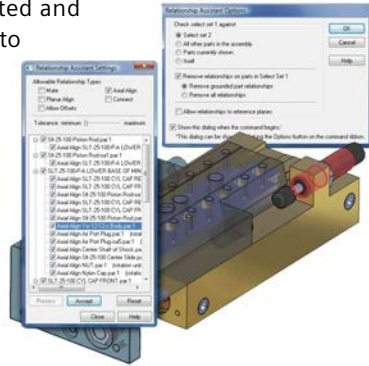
ted and
to

Relationship Assistant Options
Check select set 1 against
Select set 2
All other parts in the assembly
Parts currently shown
Itself
OK
Cancel
Help
Remove relationships on parts in Select Set 1
Remove grounded part relationships
Remove all relationships
Allow relationships to reference planes
Show this dialog when the command begins
*This dialog can be sh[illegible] the Options button on the command ribbon.

Relationship Assistant Settings
Allowable Relationship Types
Mate
Axial Align
Planar Align
Connect
Allow Offsets
Tolerance: minimum maximum
SX-25-100 Piston Rod.par:1
Axial Align SLT-25-100-PA LOWER
SX-25-100 Piston Rodnut.par:1
Axial Align SLT-25-100 CYL CAP
SLT-25-100-PA LOWER BASE OF MIN
Axial Align SLT-25-100 CYL CAP FR
Axial Align SLT-25-100 CYL CAP FR
Axial Align SLT-25-100 CYL CAP FR
Axial Align SX-25-100 Piston Rod.par
Axial Align SX-25-100 Piston Rodnut
Axial Align SLT-25-100 CYL CAP FR
Axial Align SX-25-100 Piston Rod.par
Axial Align SLT-25-100 CYL CAP RE
Axial Align Tie-12-12-c Body.par:1
Axial Align Air Port Plug.par:1 (total
Axial Align Air Port Plug-cat.par:1 (
Axial Align Center Shaft of Shock.par
Axial Align SX-25-100 Center Slide.pa
Axial Align NUT.par:1 (rotation unk
Axial Align Nylon Cap.par:1 (rotatio
SLT-25-100 CYL CAP FRONT.par:1
Preview
Accept
Reset
Close
Help